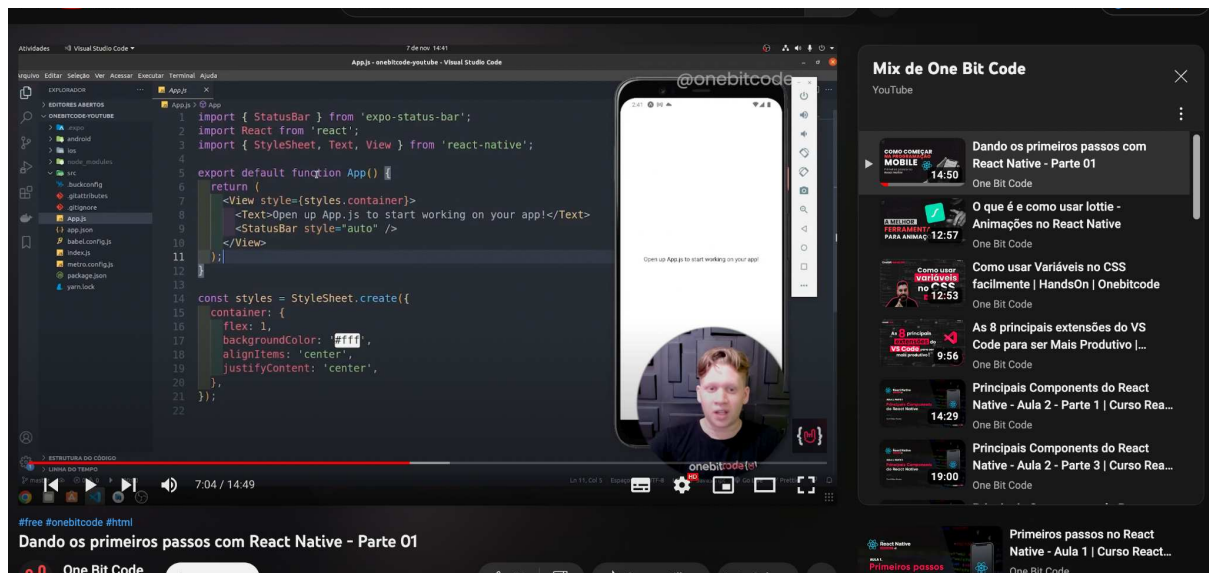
Atividades Visual Studio Code ▾ 7 de nov 14:41

App.js - onebitcode-youtube - Visual Studio Code

Arquivo Editar Seleção Ver Acessar Executar Terminal Ajuda

EXPLORADOR ··· App.js ×

> EDITORES ABERTOS
∨ ONEBITCODE-YOUTUBE
> .expo
> android
> ios
> node_modules
∨ src
.buckconfig
.gitattributes
.gitignore
App.js
app.json
babel.config.js
index.js
metro.config.js
package.json
yarn.lock

App.js > App

```
1  import { StatusBar } from 'expo-status-bar';
2  import React from 'react';
3  import { StyleSheet, Text, View } from 'react-native';
4
5  export default function App() {
6    return (
7      <View style={styles.container}>
8        <Text>Open up App.js to start working on your app!</Text>
9        <StatusBar style="auto" />
10     </View>
11   );
12 }
13
14 const styles = StyleSheet.create({
15   container: {
16     flex: 1,
17     backgroundColor: '#fff',
18     alignItems: 'center',
19     justifyContent: 'center',
20   },
21 });
22
```

@onebitcode

Open up App.js to start working on your app!

> ESTRUTURA DO CÓDIGO
> LINHA DO TEMPO

onebitcode

7:04 / 14:49

Mix de One Bit Code
YouTube

COMO COMEÇAR NA PROGRAMAÇÃO MOBILE 14:50
Dando os primeiros passos com React Native - Parte 01
One Bit Code

A MELHOR FERRAMENTA PARA ANIMAÇ 12:57
O que é e como usar lottie - Animações no React Native
One Bit Code

Como usar variáveis no CSS 12:53
Como usar Variáveis no CSS facilmente | HandsOn | Onebitcode
One Bit Code

As 8 principais extensões VS Code para ser mais produtivo 9:56
As 8 principais extensões do VS Code para ser Mais Produtivo |...
One Bit Code

14:29
Principais Components do React Native - Aula 2 - Parte 1 | Curso Rea...
One Bit Code

19:00
Principais Components do React Native - Aula 2 - Parte 3 | Curso Rea...
One Bit Code

#free #onebitcode #html
Dando os primeiros passos com React Native - Parte 01

One Bit Code

React Native Primeiros passos
Primeiros passos no React Native - Aula 1 | Curso React...
One Bit Code